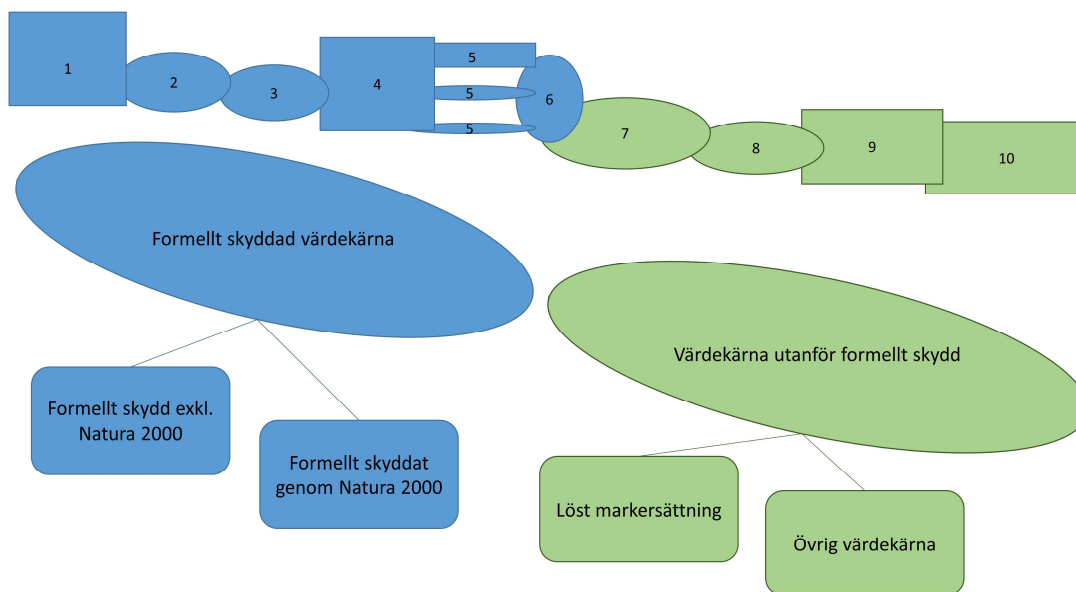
1

2

3

4

5

5

5

6

7

8

9

10

Formellt skyddad värdekärna

Värdekärna utanför formellt skydd

Formellt skydd exkl. Natura 2000

Formellt skyddat genom Natura 2000

Löst markersättning

Övrig värdekärna